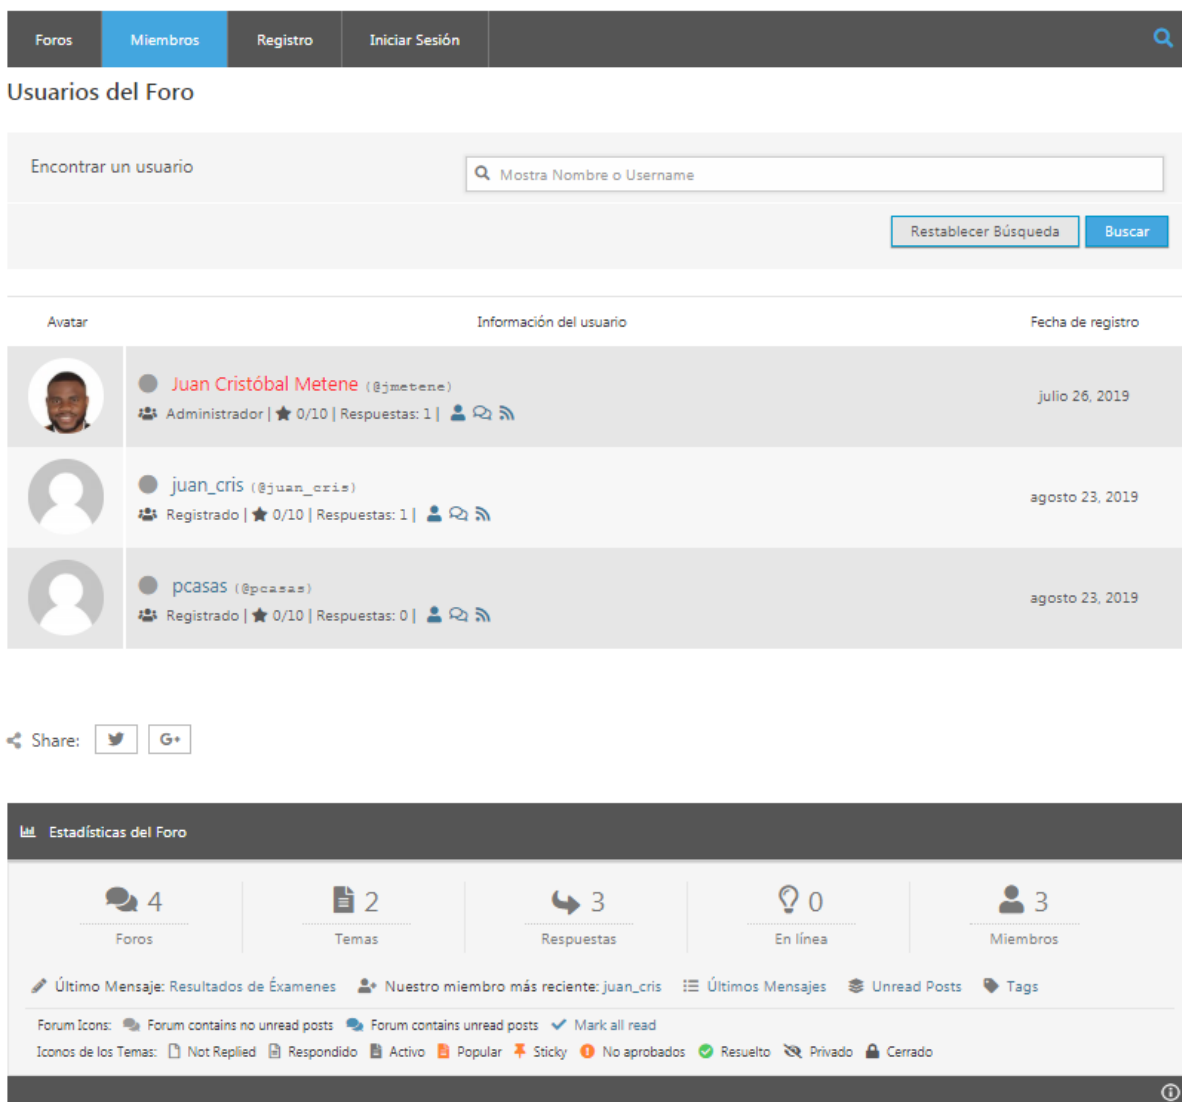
Foros Miembros Registro Iniciar Sesión

Usuarios del Foro

Encontrar un usuario

Mostra Nombre o Username

Restablecer Búsqueda Buscar

| Avatar | Información del usuario | Fecha de registro |
|---|---|---|
| | Juan Cristóbal Metene (@jmetene) Administrador \| 0/10 \| Respuestas: 1 \| | julio 26, 2019 |
| | juan_cris (@juan_cris) Registrado \| 0/10 \| Respuestas: 1 \| | agosto 23, 2019 |
| | pcasas (@pcasas) Registrado \| 0/10 \| Respuestas: 0 \| | agosto 23, 2019 |

Share: G+

Estadísticas del Foro

4 Foros

2 Temas

3 Respuestas

0 En línea

3 Miembros

Último Mensaje: Resultados de Exámenes Nuestro miembro más reciente: juan_cris Últimos Mensajes Unread Posts Tags

Forum Icons: Forum contains no unread posts Forum contains unread posts Mark all read

Iconos de los Temas: Not Replied Respondido Activo Popular Sticky No aprobados Resuelto Privado Cerrado